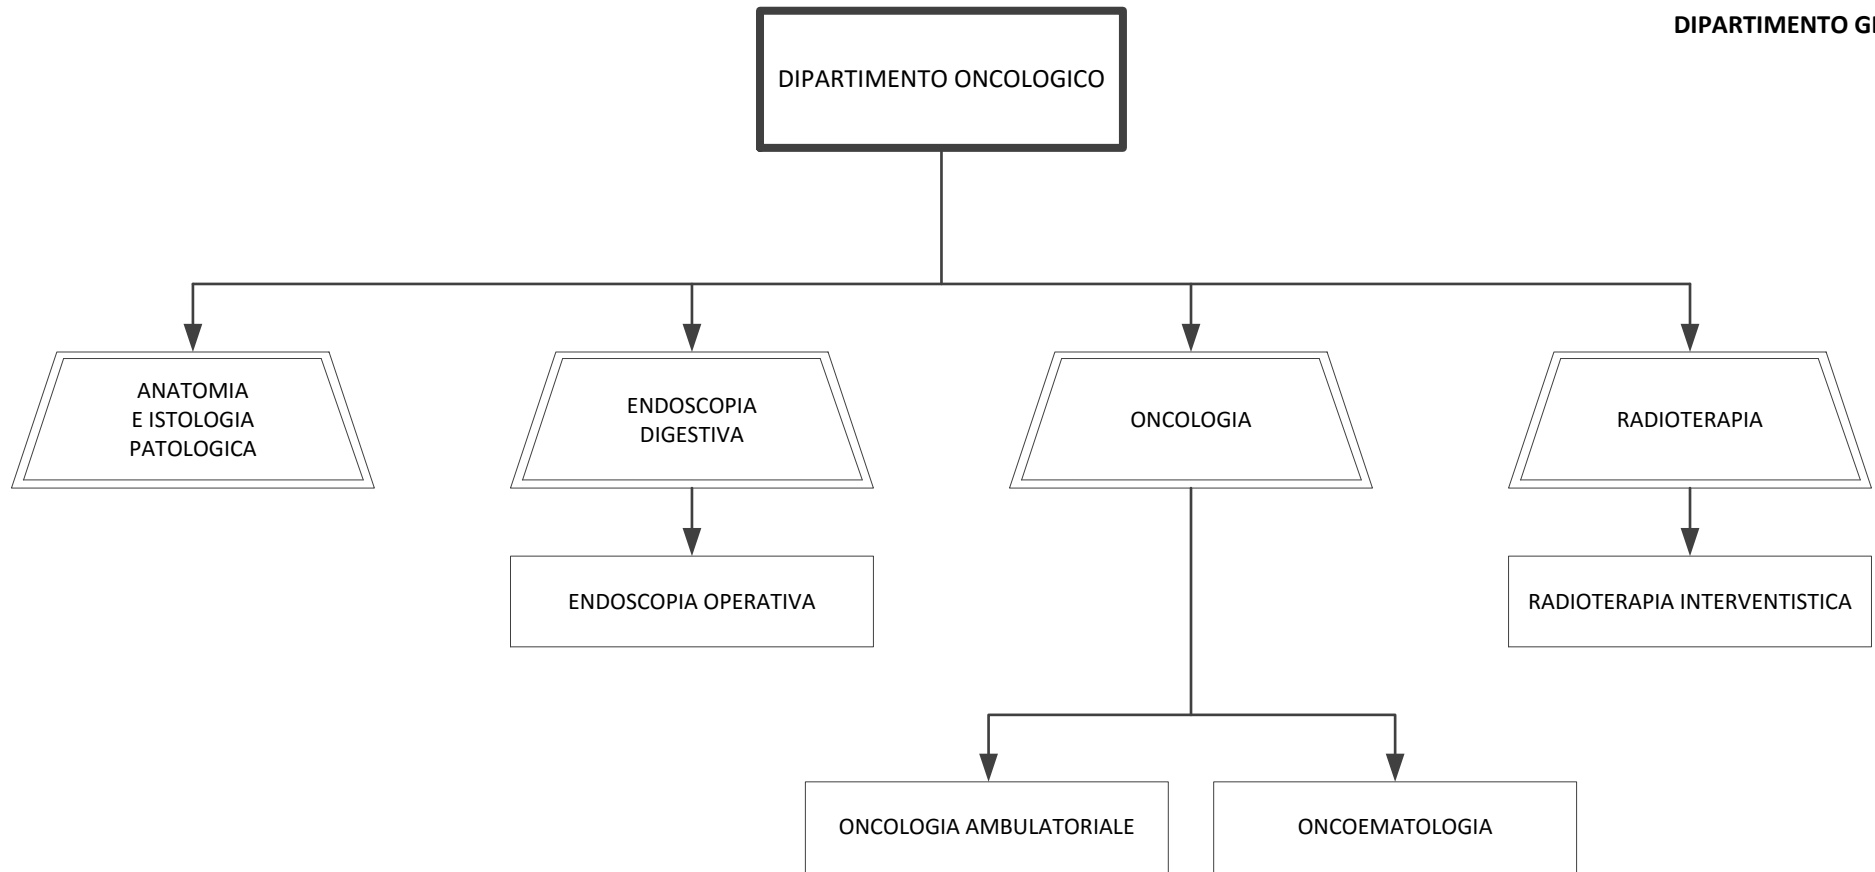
DIPARTIMENTO GI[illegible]

DIPARTIMENTO ONCOLOGICO

ANATOMIA E ISTOLOGIA PATOLOGICA

ENDOSCOPIA DIGESTIVA

ENDOSCOPIA OPERATIVA

ONCOLOGIA

ONCOLOGIA AMBULATORIALE

ONCOEMATOLOGIA

RADIOTERAPIA

RADIOTERAPIA INTERVENTISTICA